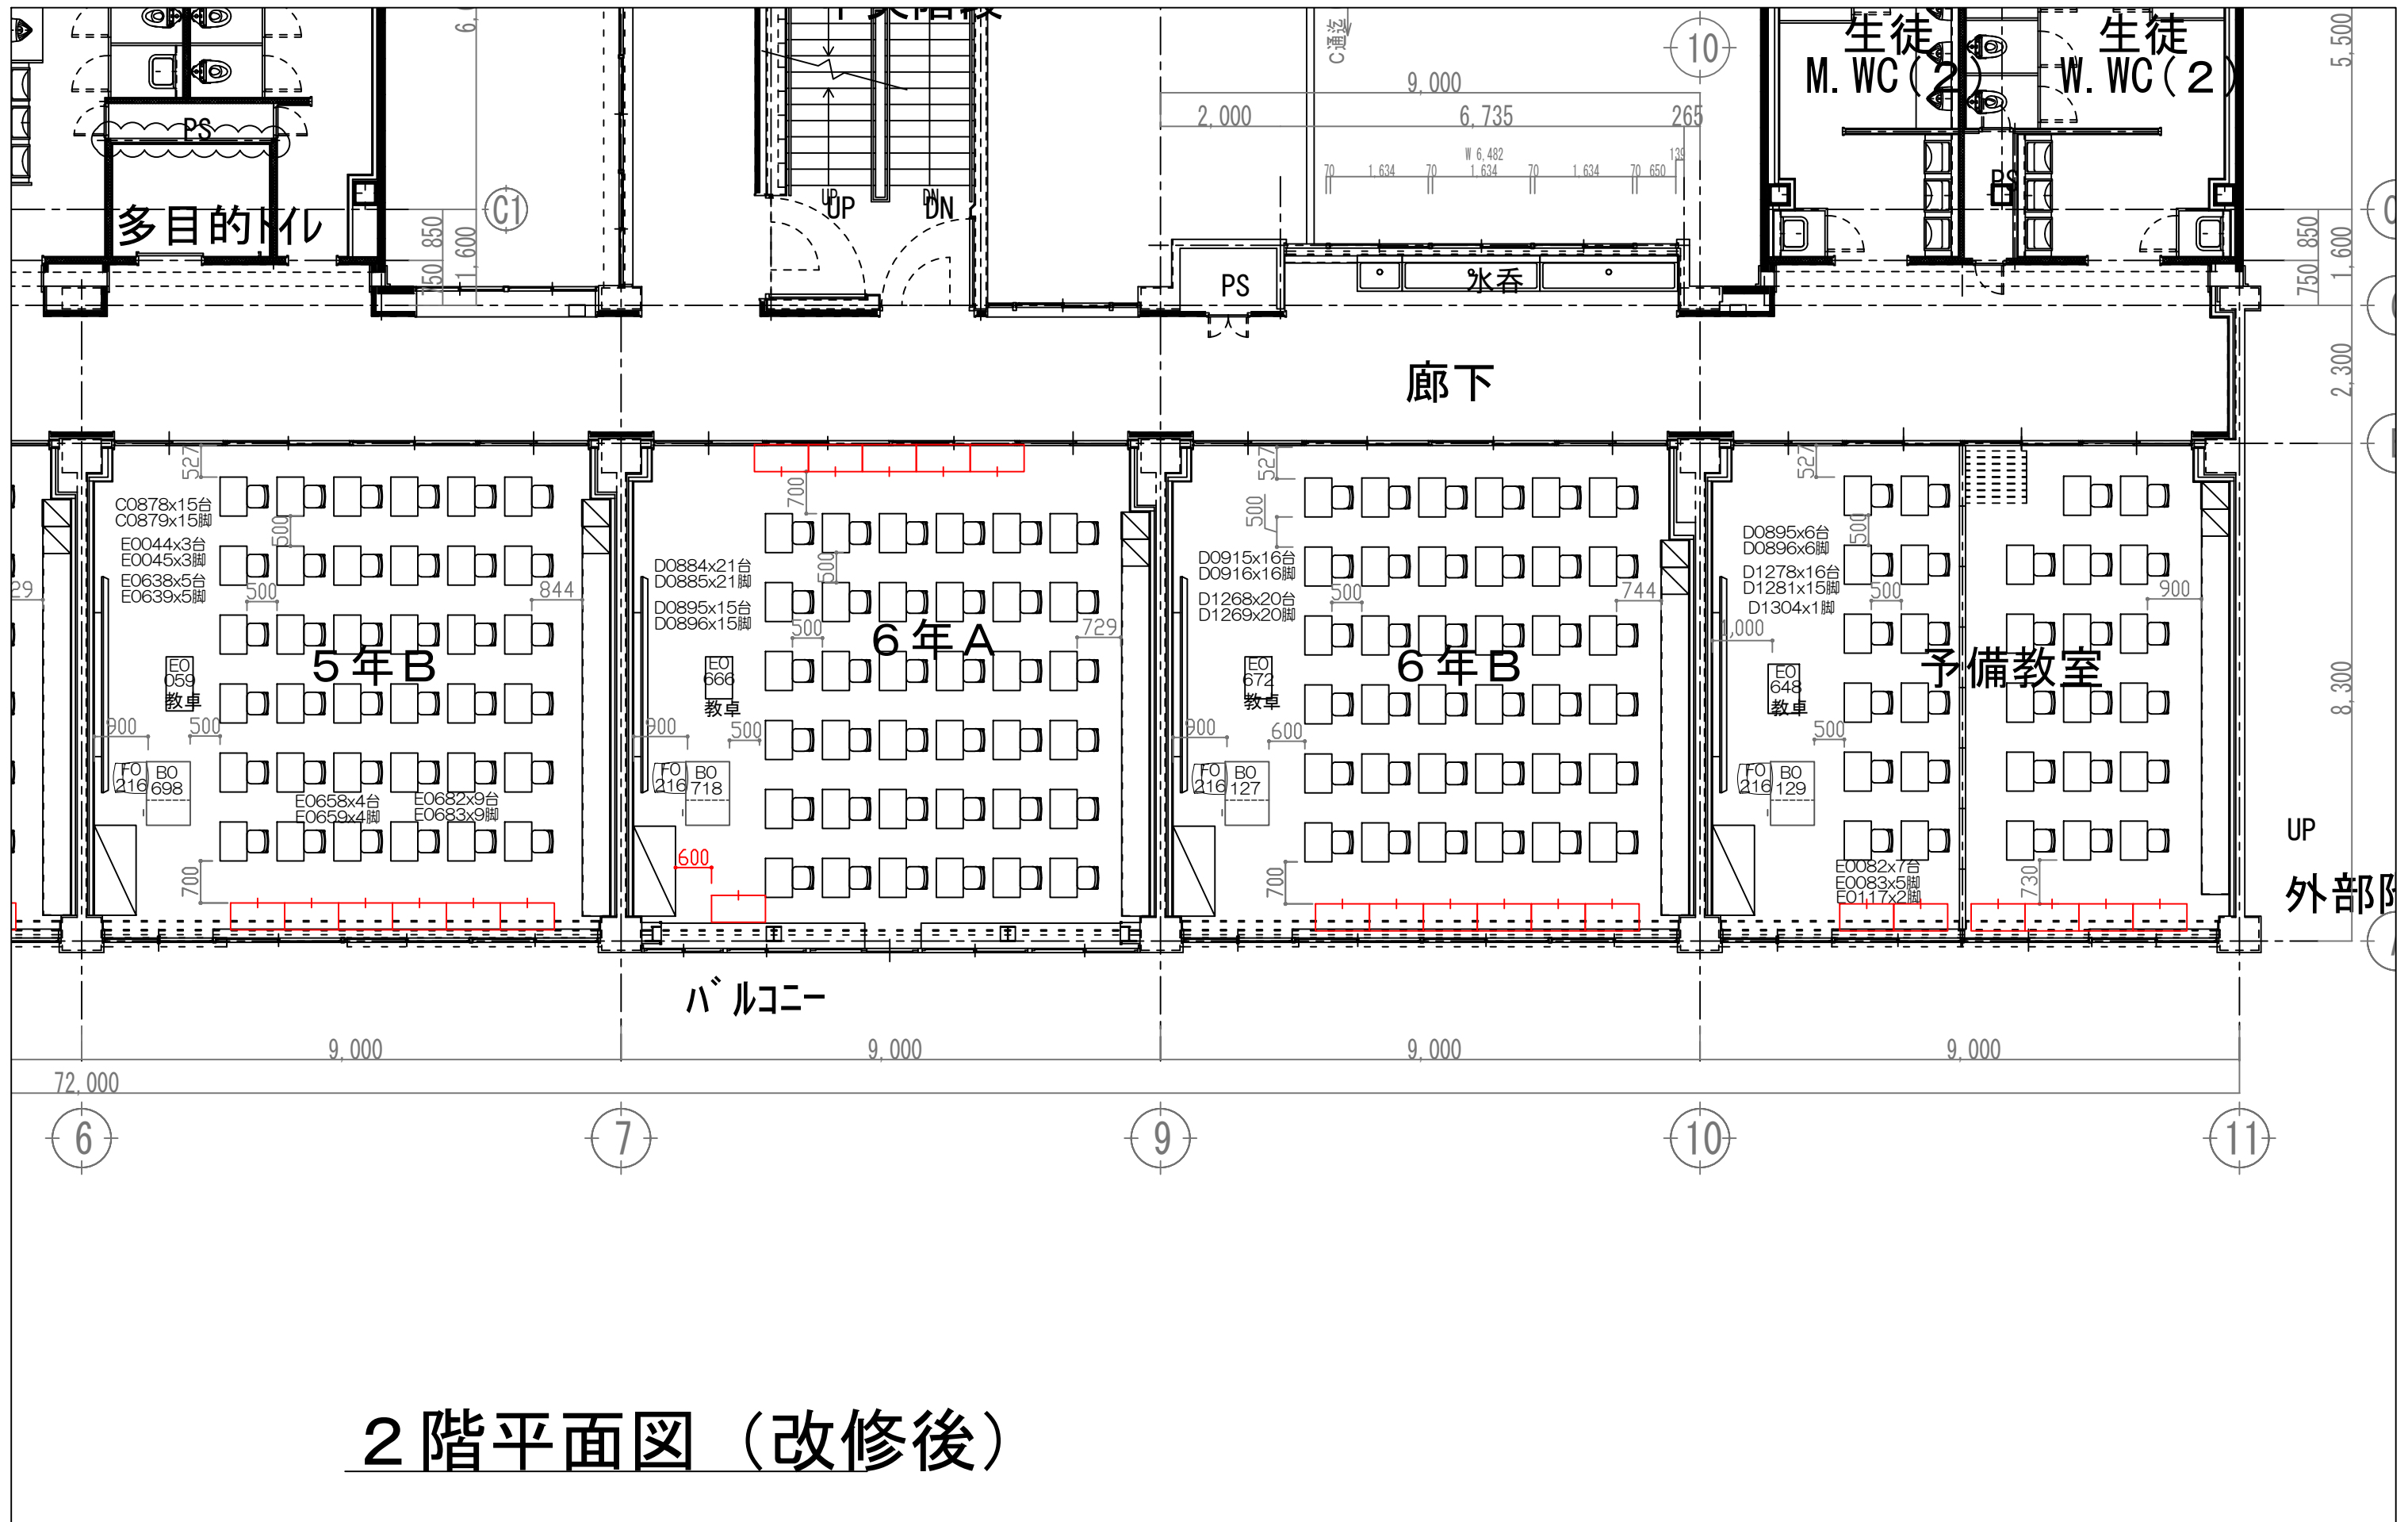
PS
多目的トイレ
850
1,600
750
C1
UP
DN
C通送
9,000
2,000
6,735
265
W 6,482
70 1,634 70 1,634 70 1,634 70 650
139
PS
水呑
10
生徒
M.WC(2)
生徒
W.WC(2)
PS
5,500
850
1,600
750
2,300
廊下
527
C0878x15台
C0879x15脚
E0044x3台
E0045x3脚
E0638x5台
E0639x5脚
500
500
844
5年B
EO
059
教卓
900
500
FO 216
BO 698
E0658x4台
E0659x4脚
E0682x9台
E0683x9脚
700
29
700
D0884x21台
D0885x21脚
D0895x15台
D0896x15脚
500
500
6年A
729
EO
666
教卓
900
500
FO 216
BO 718
600
527
500
D0915x16台
D0916x16脚
D1268x20台
D1269x20脚
500
744
6年B
EO
672
教卓
900
600
FO 216
BO 127
700
527
D0895x6台
D0896x6脚
D1278x16台
D1281x15脚
D1304x1脚
500
500
1,000
900
予備教室
EO
648
教卓
500
FO 216
BO 129
E0082x7台
E0083x5脚
E0117x2脚
730
8,300
UP
外部階
バルコニー
9,000
9,000
9,000
9,000
72,000
6
7
9
10
11
2階平面図 (改修後)